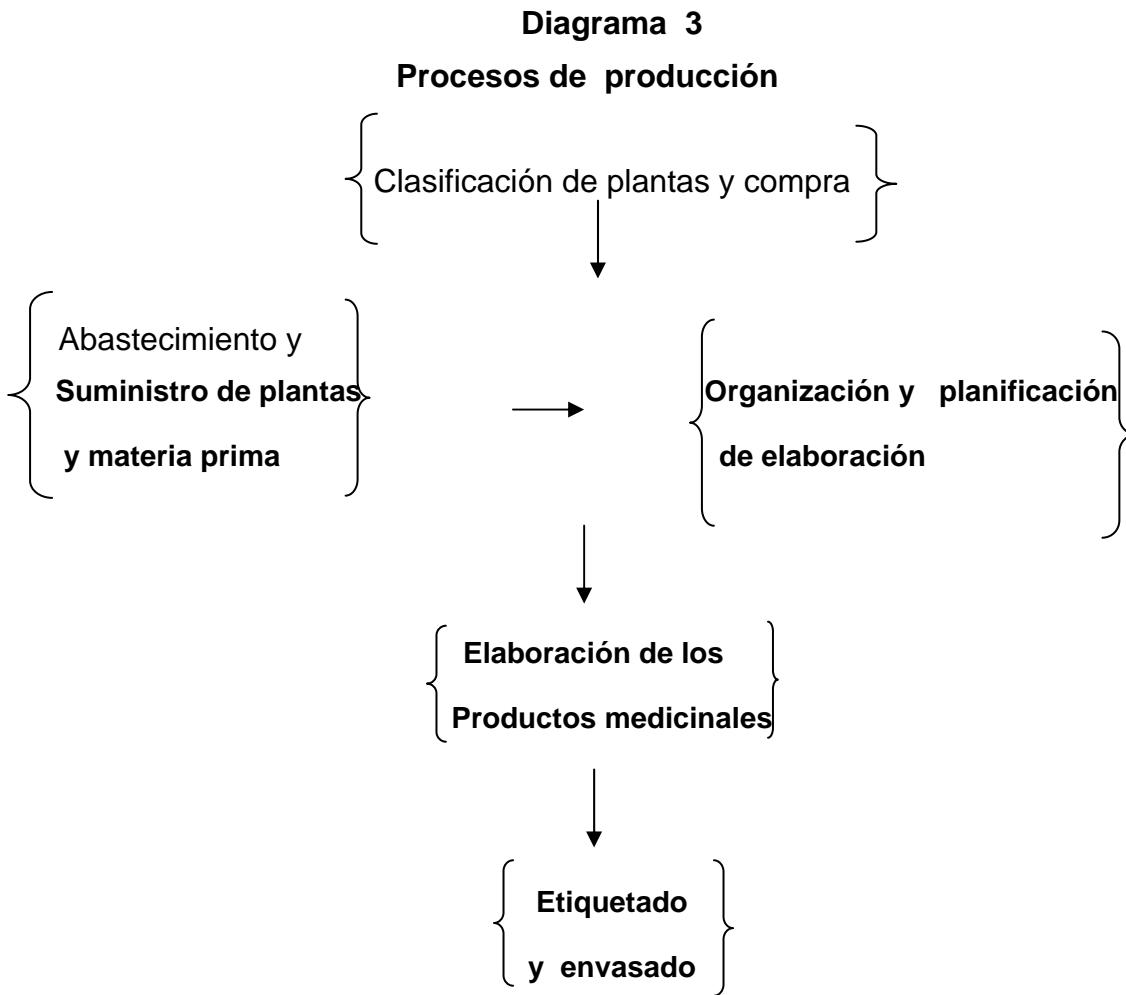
Diagrama 3

Procesos de producción

Clasificación de plantas y compra

Abastecimiento y
Suministro de plantas
y materia prima

Organización y planificación
de elaboración

Elaboración de los
Productos medicinales

Etiquetado
y envasado